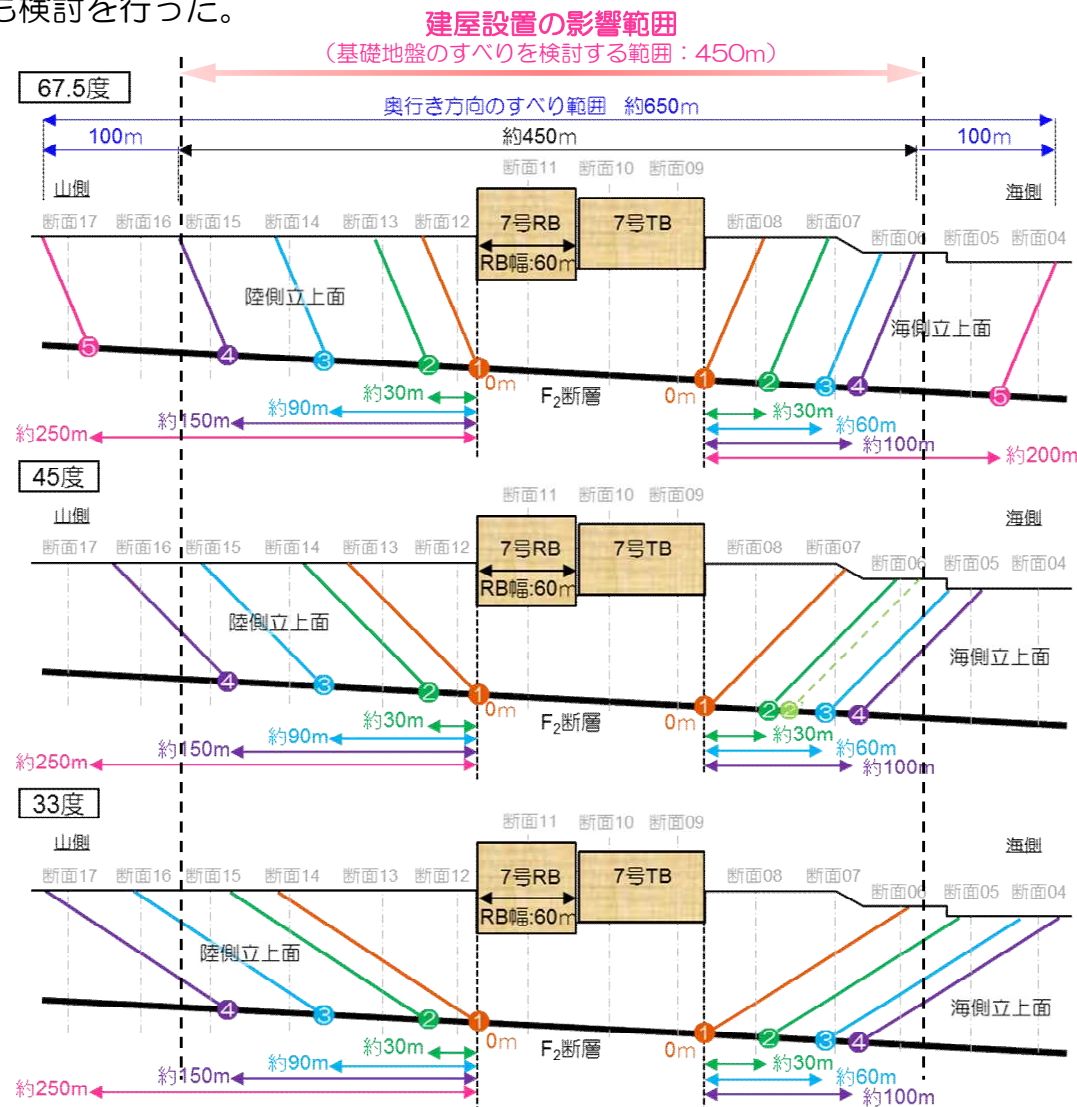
ら検討を行った。

建屋設置の影響範囲
（基礎地盤のすべりを検討する範囲：450m）

67.5度
奥行き方向のすべり範囲 約650m
100m 約450m 100m
山側 海側
断面11 断面10 断面09
断面17 断面16 断面15 断面14 断面13 断面12 7号RB 7号TB 断面08 断面07 断面06 断面05 断面04
RB幅:60m
陸側立上面
海側立上面
5 4 3 2 1 0m F$_2$断層 0m 1 2 3 4 5
約30m
約90m
約150m
約250m
約30m
約60m
約100m
約200m

45度
山側 海側
断面11 断面10 断面09
断面17 断面16 断面15 断面14 断面13 断面12 7号RB 7号TB 断面08 断面07 断面06 断面05 断面04
RB幅:60m
陸側立上面
海側立上面
4 3 2 1 0m F$_2$断層 0m 1 2 2 3 4
約30m
約90m
約150m
約250m
約30m
約60m
約100m

33度
山側 海側
断面11 断面10 断面09
断面17 断面16 断面15 断面14 断面13 断面12 7号RB 7号TB 断面08 断面07 断面06 断面05 断面04
RB幅:60m
陸側立上面
海側立上面
4 3 2 1 0m F$_2$断層 0m 1 2 3 4
約30m
約90m
約150m
約250m
約30m
約60m
約100m